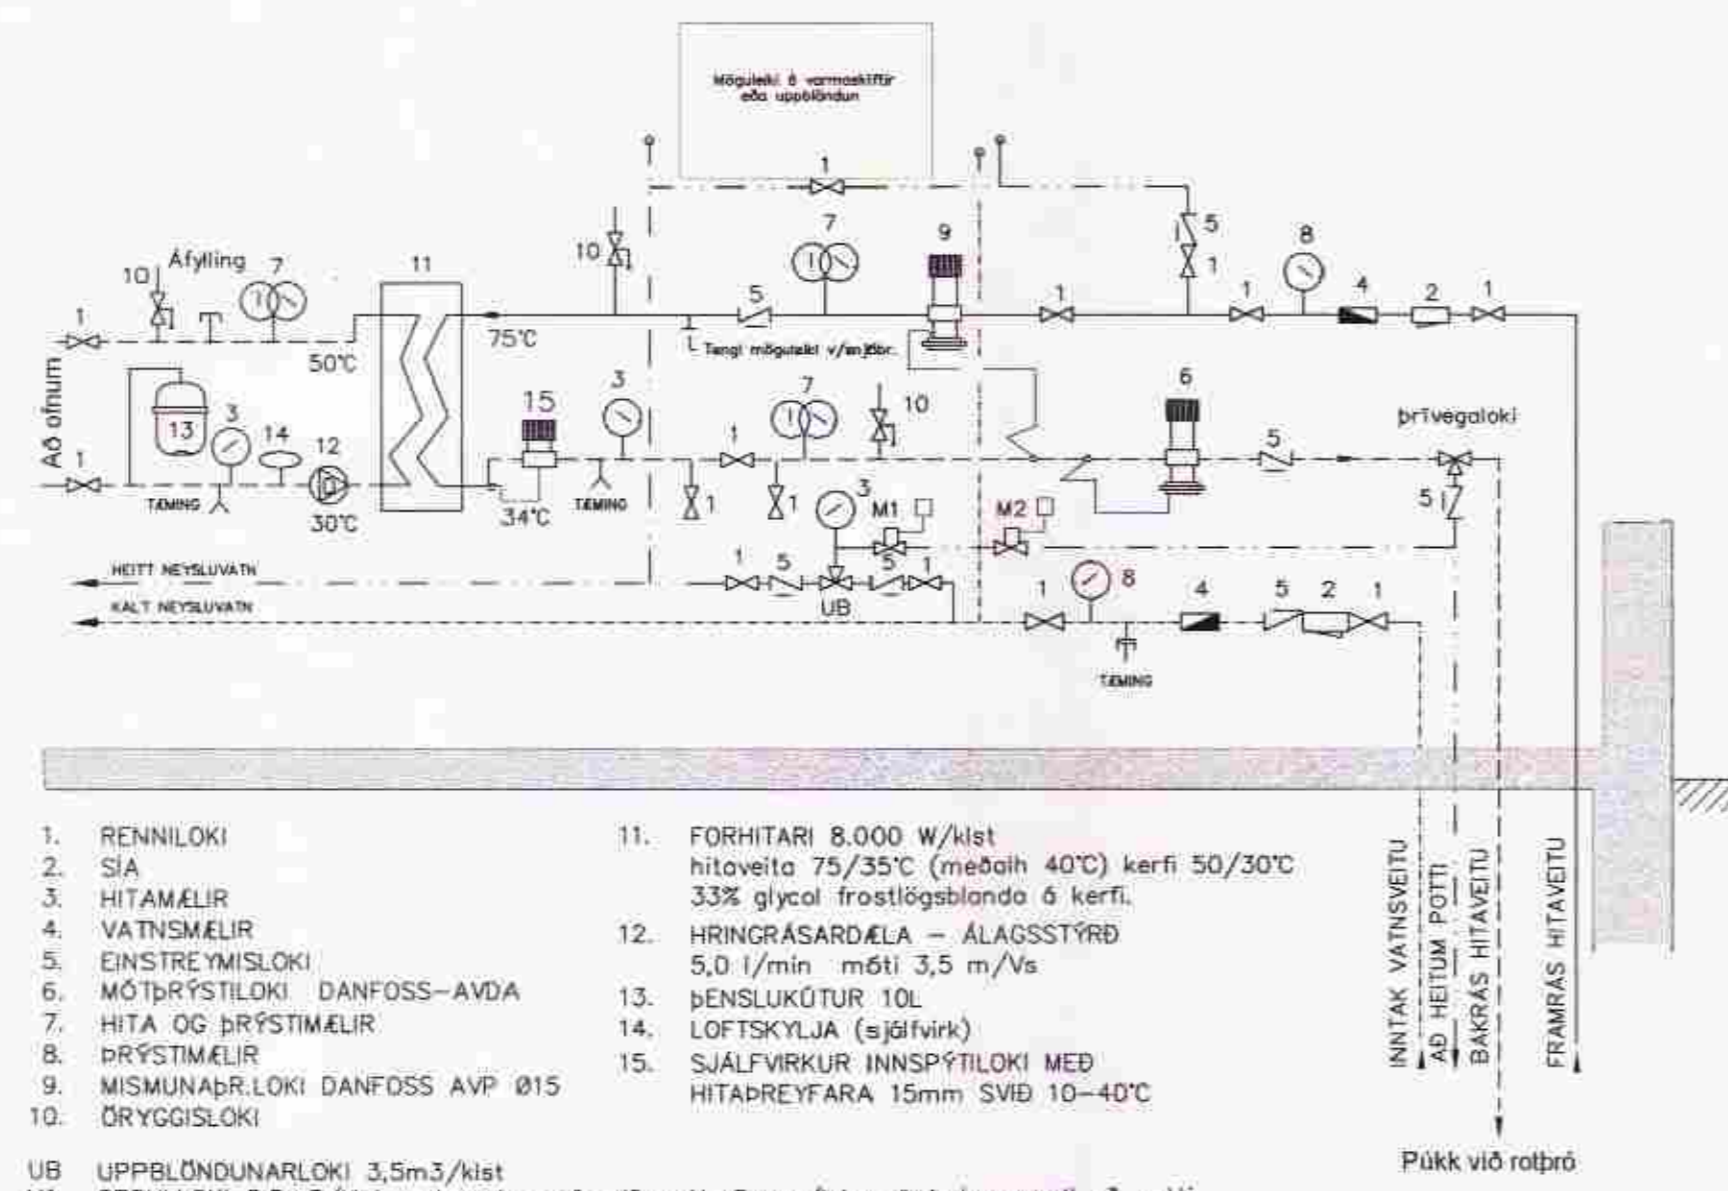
Möguleiki á varmaskiftir eða uppblöndun

1
10
7
9
5
1
8
4
2
1
Áfylling
10
7
11
1
75°C
50°C
Tengi möguleiki v/snjóbr.
Að ofnum
13
3
14
12
15
3
7
10
6
þrívegaloki
1
TÆMING
30°C
34°C
TÆMING
1
1
5
1
3
M1
M2
5
HEITT NEYSLUVATN
1
5
5
1
KALT NEYSLUVATN
UB
1
8
4
5
2
1
TÆMING

1. RENNILOKI
2. SÍA
3. HITAMÆLIR
4. VATNSMÆLIR
5. EINSTREYMISLOKI
6. MÓTÞRÝSTILOKI DANFOSS-AVDA
7. HITA OG ÞRÝSTIMÆLIR
8. ÞRÝSTIMÆLIR
9. MISMUNAÞR.LOKI DANFOSS AVP Ø15
10. ÖRYGGISLOKI

11. FORHITARI 8.000 W/klst
hitaveita 75/35°C (meðalh 40°C) kerfi 50/30°C
33% glycol frostlögsblanda á kerfi.
12. HRINGRÁSARDÆLA – ÁLAGSSTÝRÐ
5,0 l/min móti 3,5 m/Vs
13. ÞENSLUKÚTUR 10L
14. LOFTSKYLJA (sjálfvirk)
15. SJÁLFVIRKUR INNSPÝTILOKI MEÐ HITAÞREYFARA 15mm SVIÐ 10-40°C

UB UPPBLÖNDUNARLOKI 3,5m3/klst

INNTAK VATNSVEITU
AÐ HEITUM POTTI
BAKRÁS HITAVEITU
FRAMRÁS HITAVEITU

Púkk við rotþró